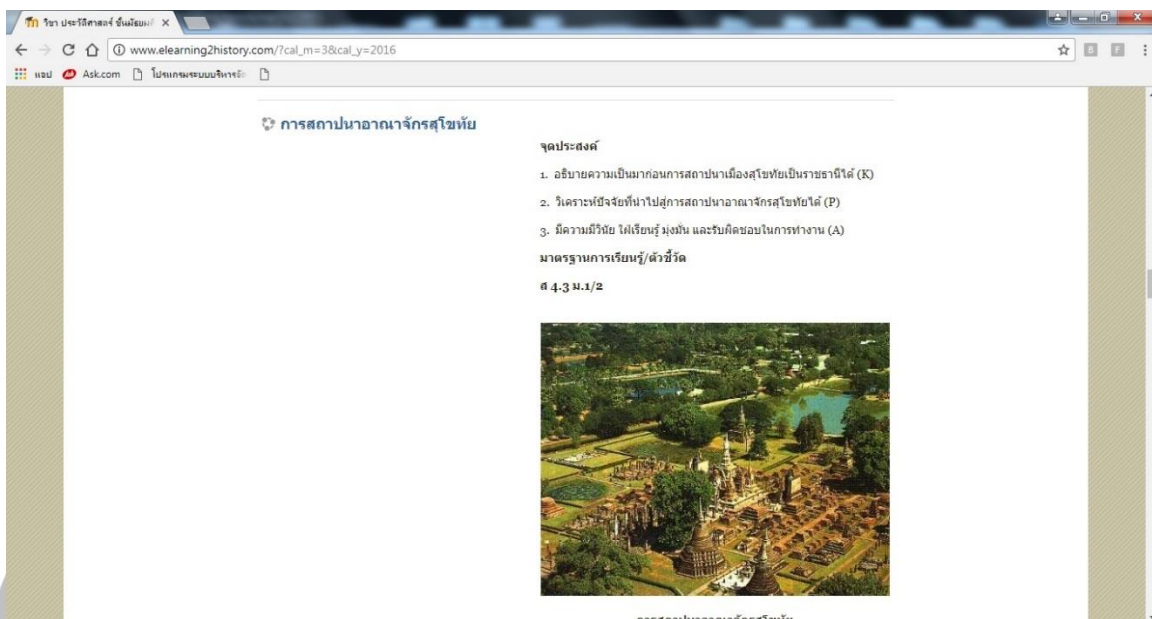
วิชา ประวัติศาสตร์ ชั้นมัธยมฯ ×

www.elearning2history.com/?cal_m=3&cal_y=2016

แอป Ask.com โปรแกรมระบบบริหารจั

การสถาปนาอาณาจักรสุโขทัย

จุดประสงค์

1. อธิบายความเป็นมาก่อนการสถาปนาเมืองสุโขทัยเป็นราชธานีได้ (K)

2. วิเคราะห์ปัจจัยที่นำไปสู่การสถาปนาอาณาจักรสุโขทัยได้ (P)

3. มีความมีวินัย ใฝ่เรียนรู้ มุ่งมั่น และรับผิดชอบในการทำงาน (A)

มาตรฐานการเรียนรู้/ตัวชี้วัด

ส 4.3 ม.1/2

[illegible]